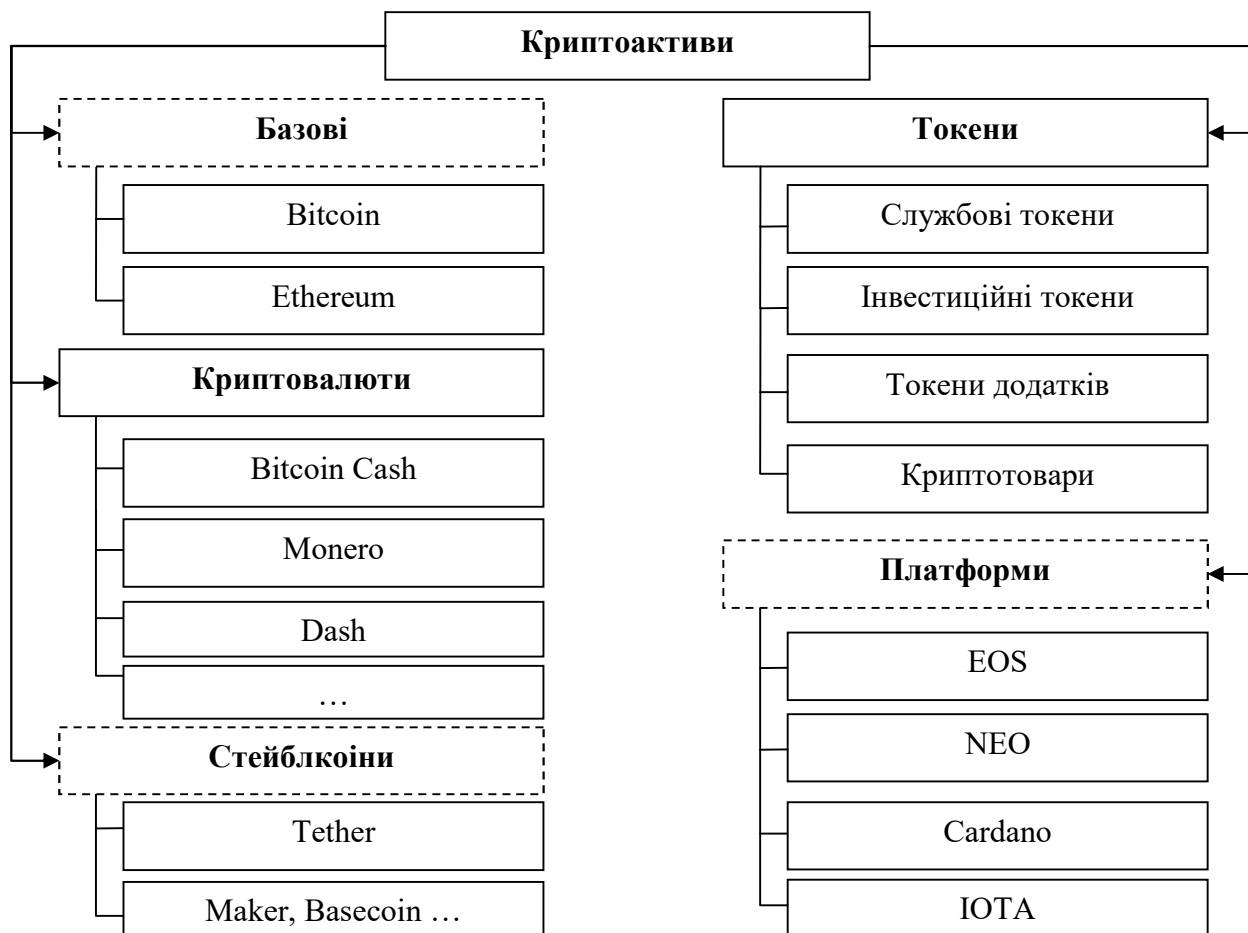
Криптоактиви

Базові

Bitcoin

Ethereum

Криптовалюти

Bitcoin Cash

Monero

Dash

…

Стейблкоіни

Tether

Maker, Basecoin …

Токени

Службові токени

Інвестиційні токени

Токени додатків

Криптотовари

Платформи

EOS

NEO

Cardano

IOTA